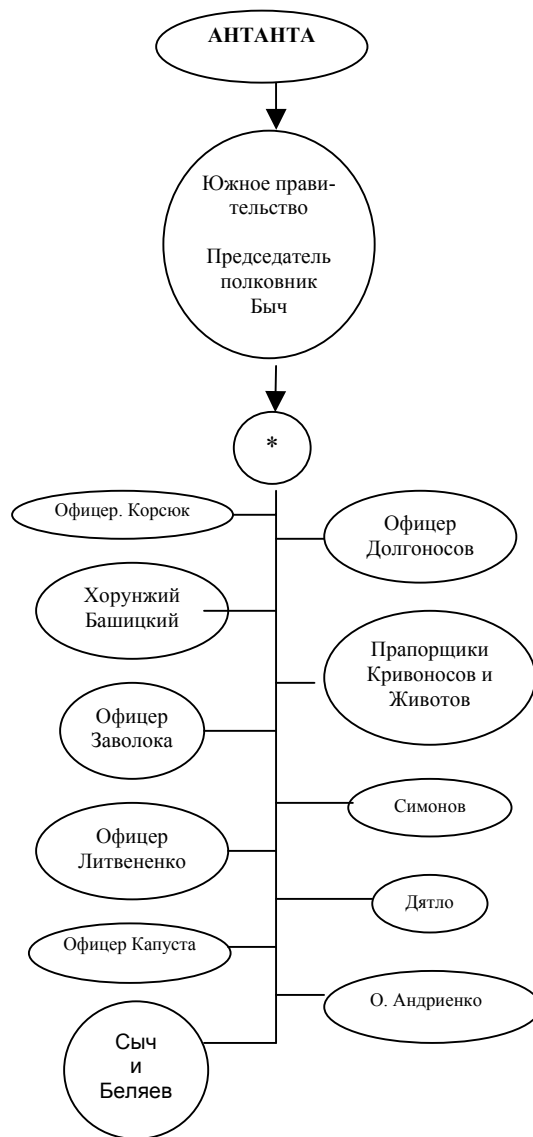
АНТАНТА

Южное правительство

Председатель полковник Быч

*

Офицер. Корсюк

Офицер Долгоносов

Хорунжий Башицкий

Прапорщики Кривоносов и Животов

Офицер Заволока

Симонов

Офицер Литвененко

Дятло

Офицер Капуста

О. Андриенко

Сыч и Беляев